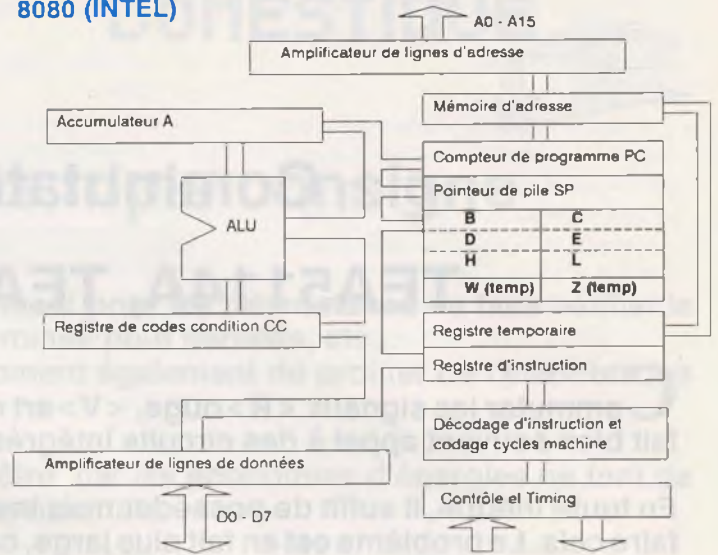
8080 (INTEL)

A0 - A15

Amplificateur de lignes d'adresse

Mémoire d'adresse

Accumulateur A

Compteur de programme PC

Pointeur de pile SP

ALU

| B | C |
|---|---|
| D | E |
| H | L |
| W (temp) | Z (temp) |

Registre de codes condition CC

Registre temporaire

Registre d'instruction

Décodage d'instruction et codage cycles machine

Amplificateur de lignes de données

Contrôle et Timing

D0 - D7